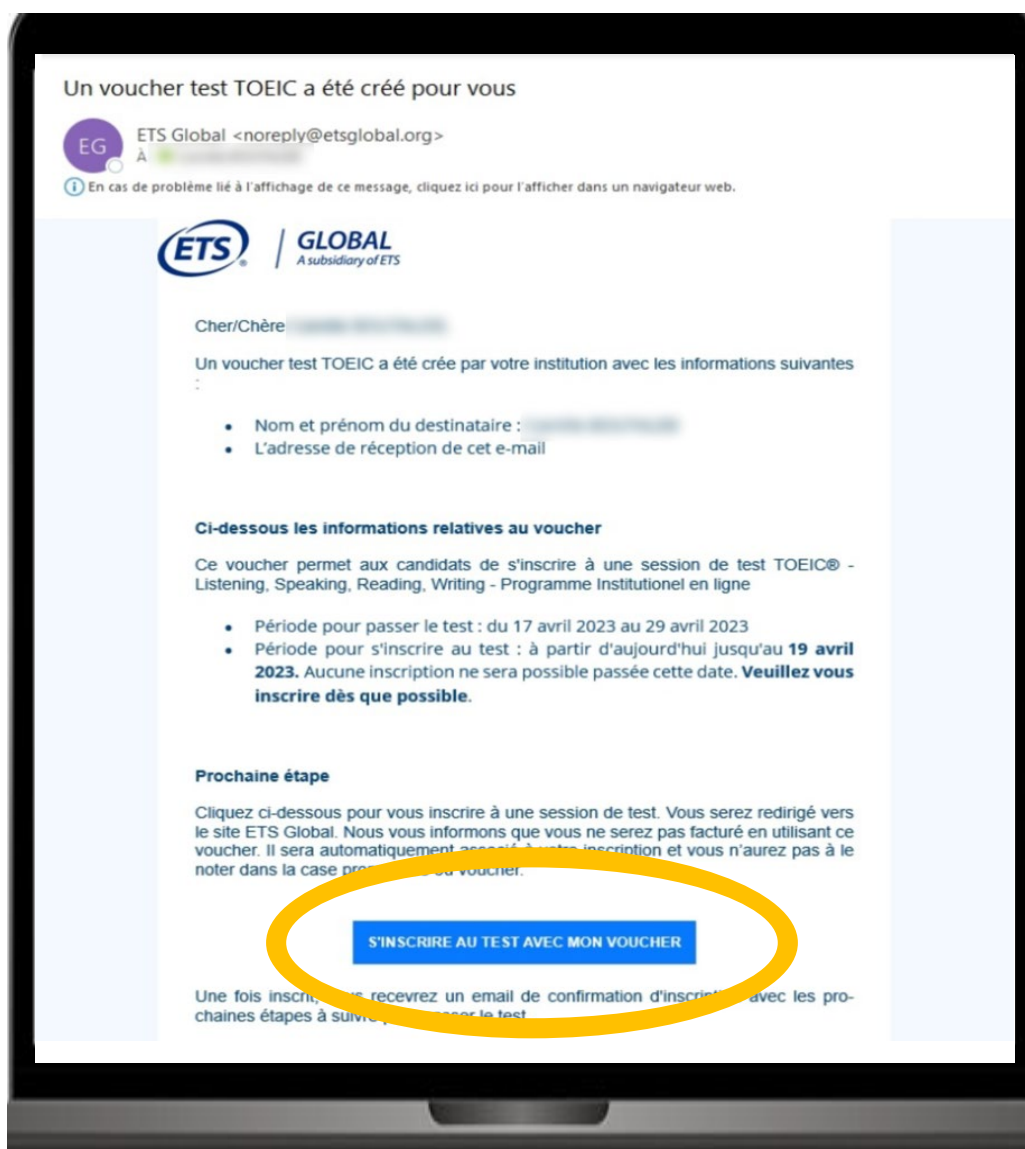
Un voucher test TOEIC a été créé pour vous

EG

ETS Global <noreply@etsglobal.org>
À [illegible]

En cas de problème lié à l'affichage de ce message, cliquez ici pour l'afficher dans un navigateur web.

ETS® | GLOBAL
A subsidiary of ETS

Cher/Chère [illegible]

Un voucher test TOEIC a été crée par votre institution avec les informations suivantes :

- Nom et prénom du destinataire : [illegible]
- L'adresse de réception de cet e-mail

Ci-dessous les informations relatives au voucher

Ce voucher permet aux candidats de s'inscrire à une session de test TOEIC® - Listening, Speaking, Reading, Writing - Programme Institutionel en ligne

- Période pour passer le test : du 17 avril 2023 au 29 avril 2023
- Période pour s'inscrire au test : à partir d'aujourd'hui jusqu'au **19 avril 2023.** Aucune inscription ne sera possible passée cette date. **Veuillez vous inscrire dès que possible**.

Prochaine étape

Cliquez ci-dessous pour vous inscrire à une session de test. Vous serez redirigé vers le site ETS Global. Nous vous informons que vous ne serez pas facturé en utilisant ce voucher. Il sera automatiquement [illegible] à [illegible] inscription et vous n'aurez pas à le noter dans la case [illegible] du voucher.

S'INSCRIRE AU TEST AVEC MON VOUCHER

Une fois inscrit, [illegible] recevrez un email de confirmation d'inscri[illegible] avec les prochaines étapes à suivre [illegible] passer le test.